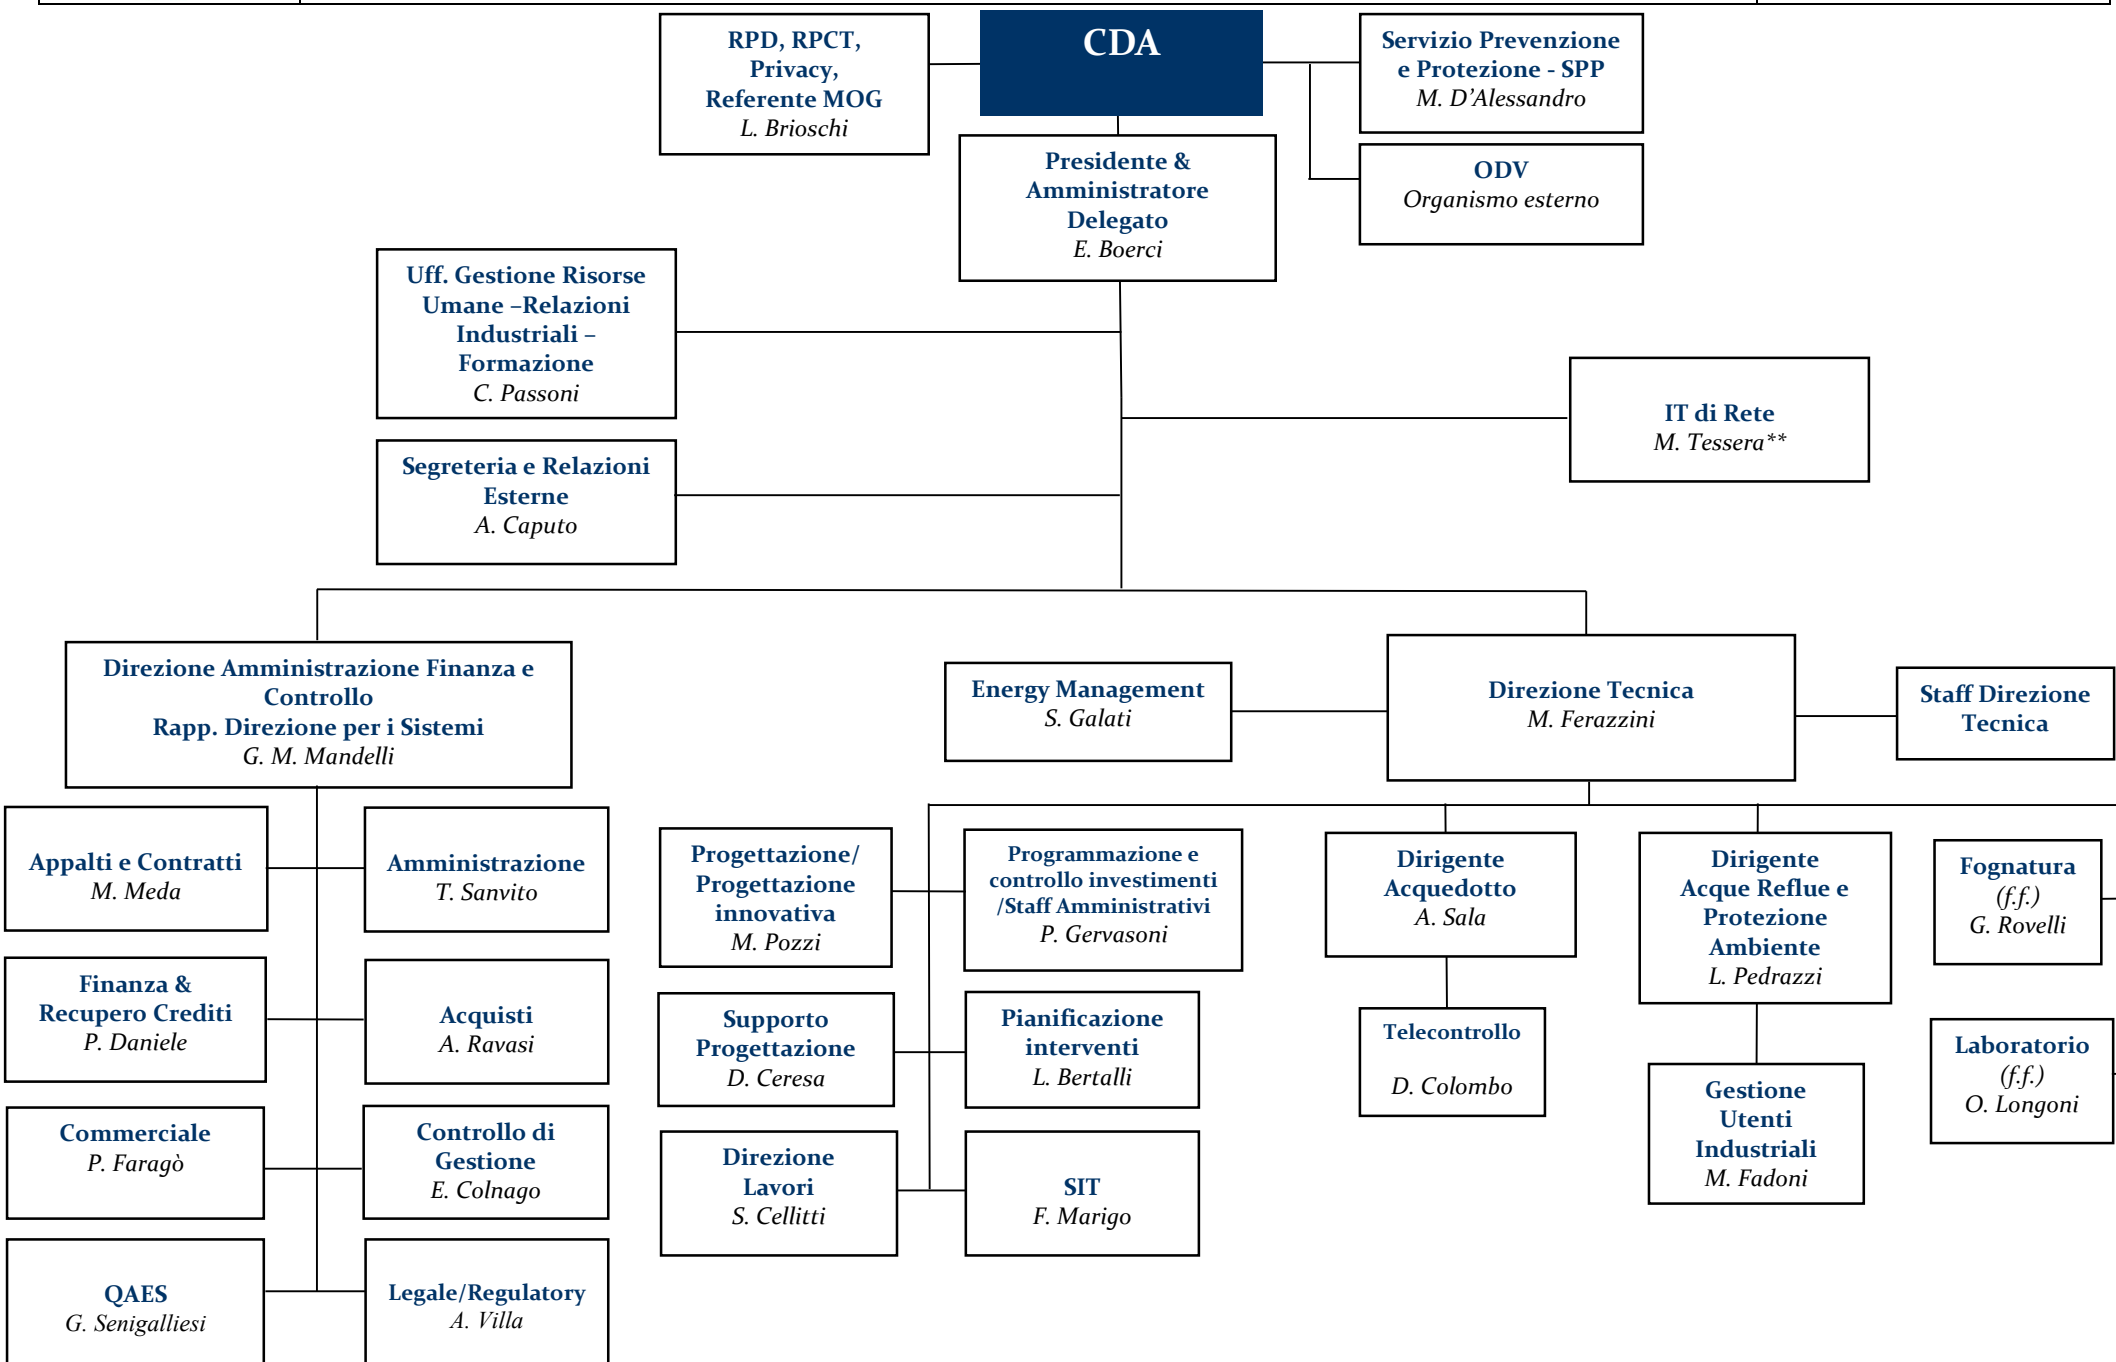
RPD, RPCT, Privacy, Referente MOG
L. Brioschi

CDA

Servizio Prevenzione e Protezione - SPP
M. D’Alessandro

Presidente & Amministratore Delegato
E. Boerci

ODV
Organismo esterno

Uff. Gestione Risorse Umane –Relazioni Industriali – Formazione
C. Passoni

IT di Rete
M. Tessera**

Segreteria e Relazioni Esterne
A. Caputo

Direzione Amministrazione Finanza e Controllo
Rapp. Direzione per i Sistemi
G. M. Mandelli

Energy Management
S. Galati

Direzione Tecnica
M. Ferazzini

Staff Direzione Tecnica

Appalti e Contratti
M. Meda

Amministrazione
T. Sanvito

Progettazione/ Progettazione innovativa
M. Pozzi

Programmazione e controllo investimenti /Staff Amministrativi
P. Gervasoni

Dirigente Acquedotto
A. Sala

Dirigente Acque Reflue e Protezione Ambiente
L. Pedrazzi

Fognatura
(f.f.)
G. Rovelli

Finanza & Recupero Crediti
P. Daniele

Acquisti
A. Ravasi

Supporto Progettazione
D. Ceresa

Pianificazione interventi
L. Bertalli

Telecontrollo
D. Colombo

Laboratorio
(f.f.)
O. Longoni

Commerciale
P. Faragò

Controllo di Gestione
E. Colnago

Direzione Lavori
S. Cellitti

SIT
F. Marigo

Gestione Utenti Industriali
M. Fadoni

QAES
G. Senigalliesi

Legale/Regulatory
A. Villa